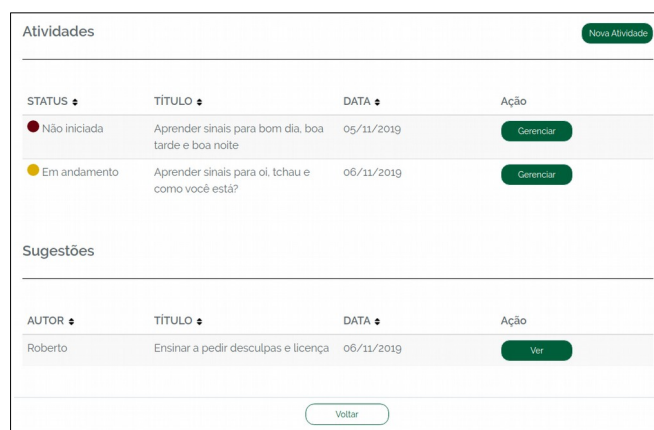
Atividades

Nova Atividade

| STATUS ⬍ | TÍTULO ⬍ | DATA ⬍ | Ação |
|---|---|---|---|
| Não iniciada | Aprender sinais para bom dia, boa tarde e boa noite | 05/11/2019 | Gerenciar |
| Em andamento | Aprender sinais para oi, tchau e como você está? | 06/11/2019 | Gerenciar |

Sugestões

| AUTOR ⬍ | TÍTULO ⬍ | DATA ⬍ | Ação |
|---|---|---|---|
| Roberto | Ensinar a pedir desculpas e licença | 06/11/2019 | Ver |

Voltar